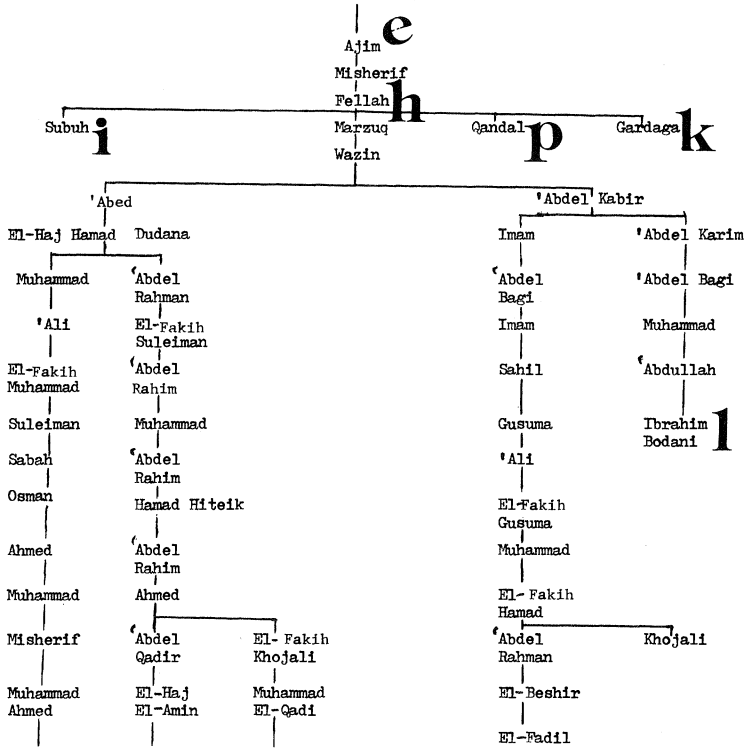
Ajim e
Misherif
Fellah h
Subuh i
Marzuq
Qandal p
Gardaga k
Wazin

'Abed
El-Haj Hamad
Dudana
Muhammad
'Ali
El-Fakih Muhammad
Suleiman
Sabah
Osman
Ahmed
Muhammad
Misherif
Muhammad Ahmed

'Abdel Rahman
El-Fakih Suleiman
'Abdel Rahim
Muhammad
'Abdel Rahim
Hamad Hiteik
'Abdel Rahim
Ahmed
'Abdel Qadir
El-Haj El-Amin
El- Fakih Khojali
Muhammad El-Qadi

'Abdel Kabir
Imam
'Abdel Bagi
Imam
Sahil
Gusuma
'Ali
El-Fakih Gusuma
Muhammad
El- Fakih Hamad
'Abdel Rahman
El-Beshir
El-Fadil
Khojali

'Abdel Karim
'Abdel Bagi
Muhammad
'Abdullah
Ibrahim Bodani l